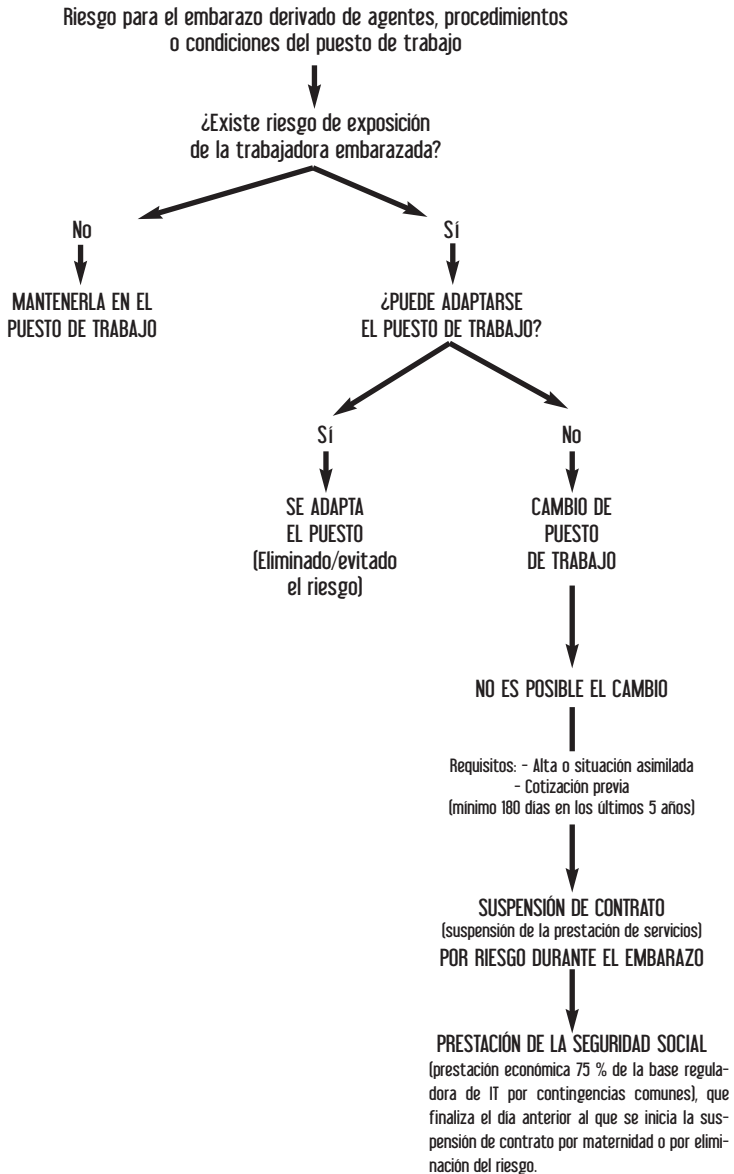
Riesgo para el embarazo derivado de agentes, procedimientos o condiciones del puesto de trabajo

¿Existe riesgo de exposición de la trabajadora embarazada?

No

MANTENERLA EN EL PUESTO DE TRABAJO

Sí

¿PUEDE ADAPTARSE EL PUESTO DE TRABAJO?

Sí

SE ADAPTA EL PUESTO (Eliminado/evitado el riesgo)

No

CAMBIO DE PUESTO DE TRABAJO

NO ES POSIBLE EL CAMBIO

Requisitos: - Alta o situación asimilada
- Cotización previa
(mínimo 180 días en los últimos 5 años)

SUSPENSIÓN DE CONTRATO
(suspensión de la prestación de servicios)
POR RIESGO DURANTE EL EMBARAZO

PRESTACIÓN DE LA SEGURIDAD SOCIAL
(prestación económica 75 % de la base reguladora de IT por contingencias comunes), que finaliza el día anterior al que se inicia la suspensión de contrato por maternidad o por eliminación del riesgo.